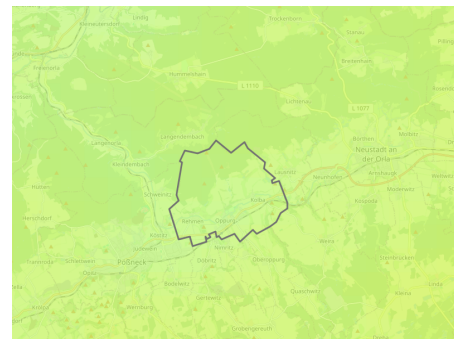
Linda
Neunhofen
Dreba
Tröckerroda
Bahren
Knau
Dittersdorf
Keßlarn
Hummelshain
Hirschbach
Zwackau
Pilling
L 1110
Lichtenau
L 1077
Langendembach
Bodelwitz
Lausnitz
Neustadt an der Orla
Gertewitz
Moderwitz
Molbitz
Pößneck
Oppurg
Krölpa
Ranis
Neunhofen
Döbritz
Solkwitz
Nimritz
Weira
Quaschwitz
Ludwigshof
Rockendorf
Grobengereuth